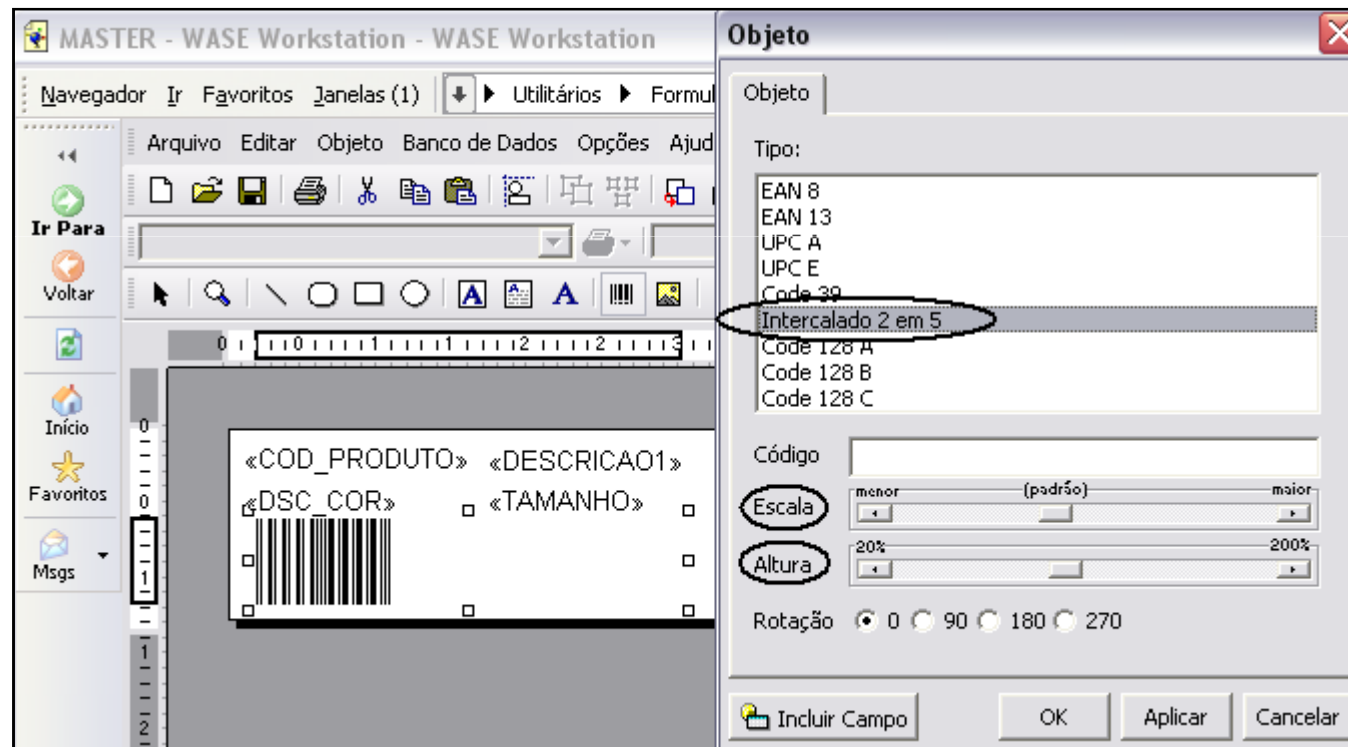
MASTER - WASE Workstation - WASE Workstation

Navegador Ir Favoritos Janelas (1) ▸ Utilitários ▸ Formul

Arquivo Editar Objeto Banco de Dados Opções Ajud

Ir Para

Voltar

Início

Favoritos

Msgs

0 1 1 2 2 3

0

0

1

1

2

«COD_PRODUTO» «DESCRICAO1»

«DSC_COR» «TAMANHO»

Objeto

Objeto

Tipo:

EAN 8
EAN 13
UPC A
UPC E
Code 39
Intercalado 2 em 5
Code 128 A
Code 128 B
Code 128 C

Código

Escala

menor (padrão) maior

Altura

20% 200%

Rotação 0 90 180 270

Incluir Campo

OK

Aplicar

Cancelar